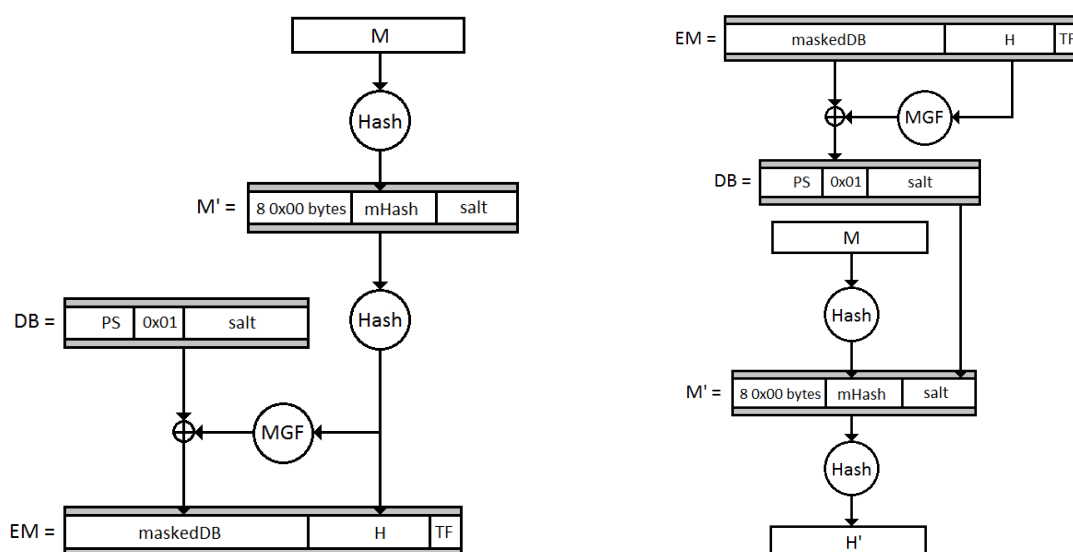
M

Hash

M' = 8 0x00 bytes | mHash | salt

Hash

DB = PS | 0x01 | salt

MGF

EM = maskedDB | H | TF

EM = maskedDB | H | TF

MGF

DB = PS | 0x01 | salt

M

Hash

M' = 8 0x00 bytes | mHash | salt

Hash

H'